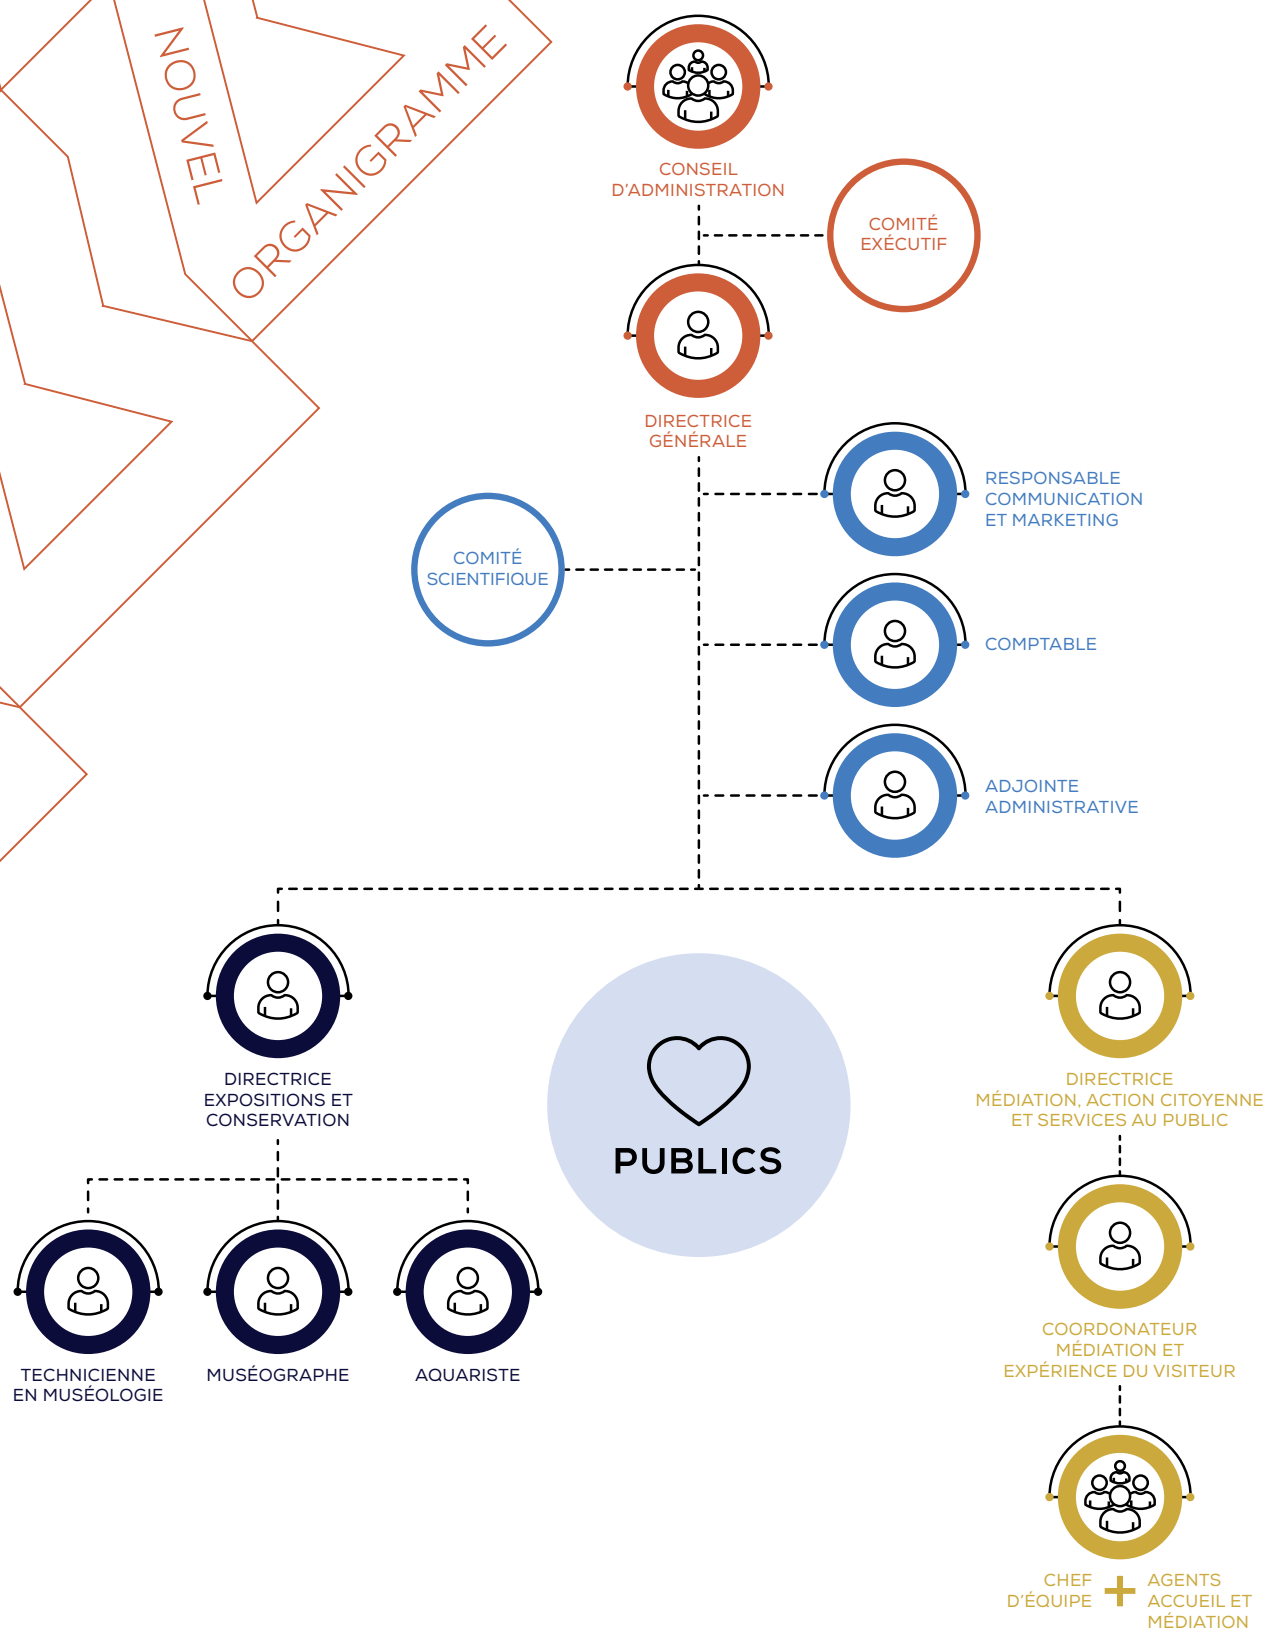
NOUVEL
ORGANIGRAMME

CONSEIL D'ADMINISTRATION

COMITÉ EXÉCUTIF

DIRECTRICE GÉNÉRALE

RESPONSABLE COMMUNICATION ET MARKETING

COMITÉ SCIENTIFIQUE

COMPTABLE

ADJOINTE ADMINISTRATIVE

DIRECTRICE EXPOSITIONS ET CONSERVATION

PUBLICS

DIRECTRICE MÉDIATION, ACTION CITOYENNE ET SERVICES AU PUBLIC

TECHNICIENNE EN MUSÉOLOGIE

MUSÉOGRAPHE

AQUARISTE

COORDONATEUR MÉDIATION ET EXPÉRIENCE DU VISITEUR

CHEF D'ÉQUIPE + AGENTS ACCUEIL ET MÉDIATION